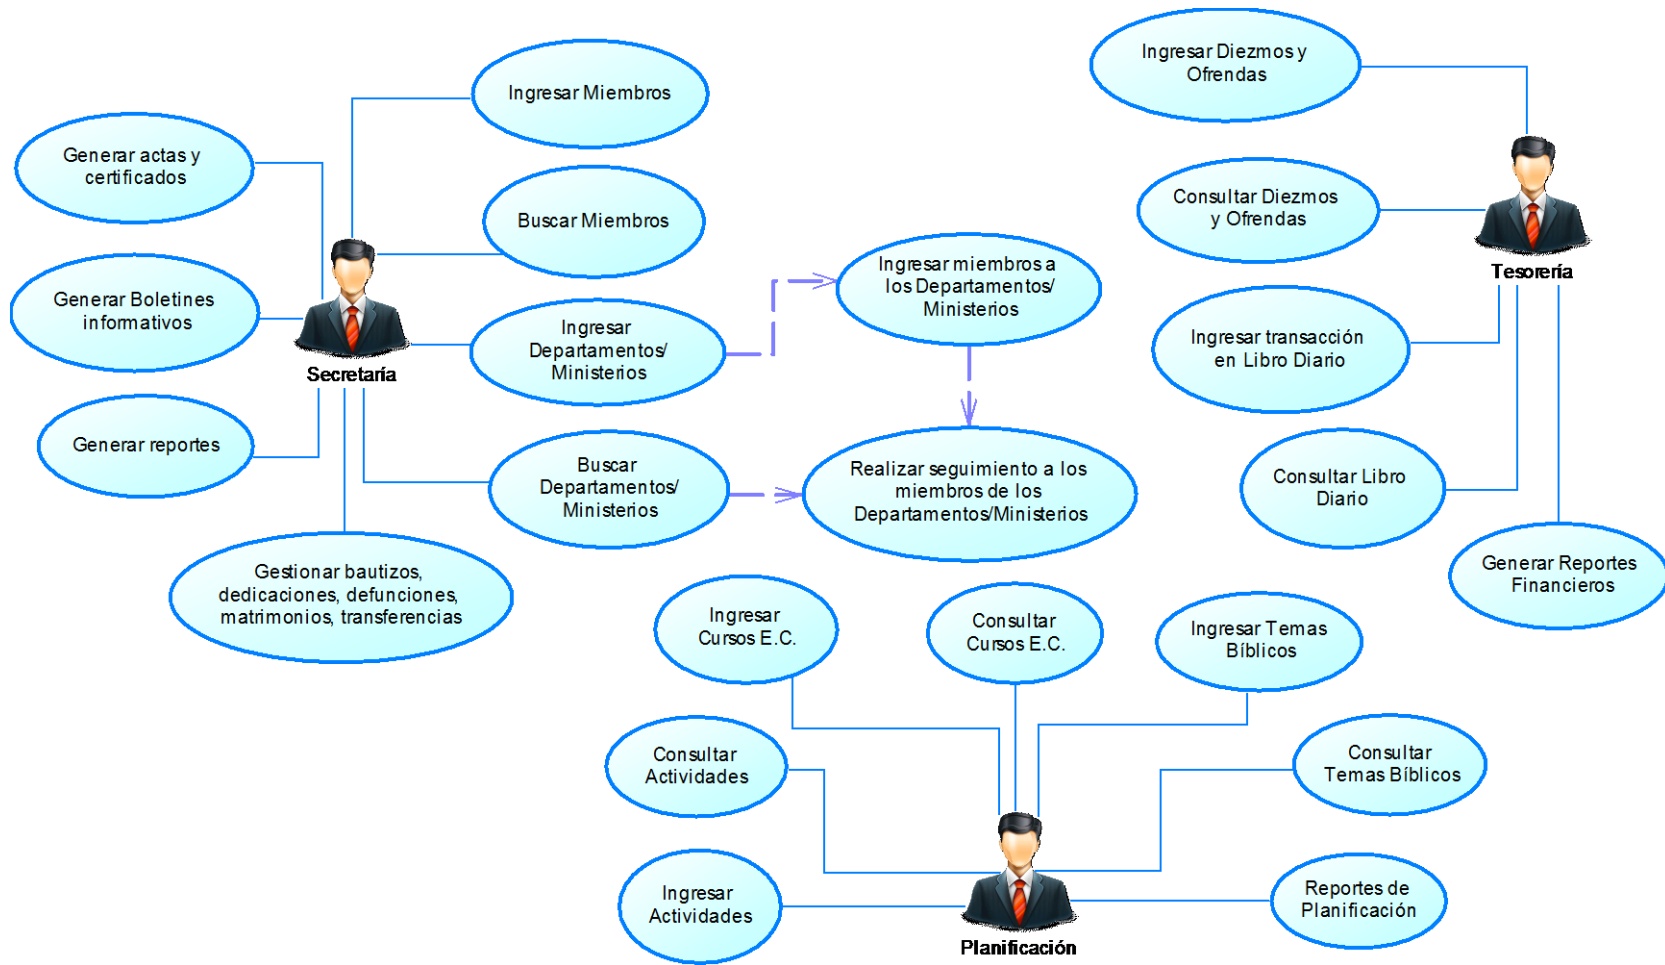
Ingresar Miembros

Generar actas y certificados

Buscar Miembros

Generar Boletines informativos

Secretaría

Ingresar Departamentos/ Ministerios

Ingresar miembros a los Departamentos/ Ministerios

Generar reportes

Buscar Departamentos/ Ministerios

Realizar seguimiento a los miembros de los Departamentos/Ministerios

Gestionar bautizos, dedicaciones, defunciones, matrimonios, transferencias

Ingresar Diezmos y Ofrendas

Consultar Diezmos y Ofrendas

Tesorería

Ingresar transacción en Libro Diario

Consultar Libro Diario

Generar Reportes Financieros

Ingresar Cursos E.C.

Consultar Cursos E.C.

Ingresar Temas Bíblicos

Consultar Actividades

Consultar Temas Bíblicos

Ingresar Actividades

Reportes de Planificación

Planificación